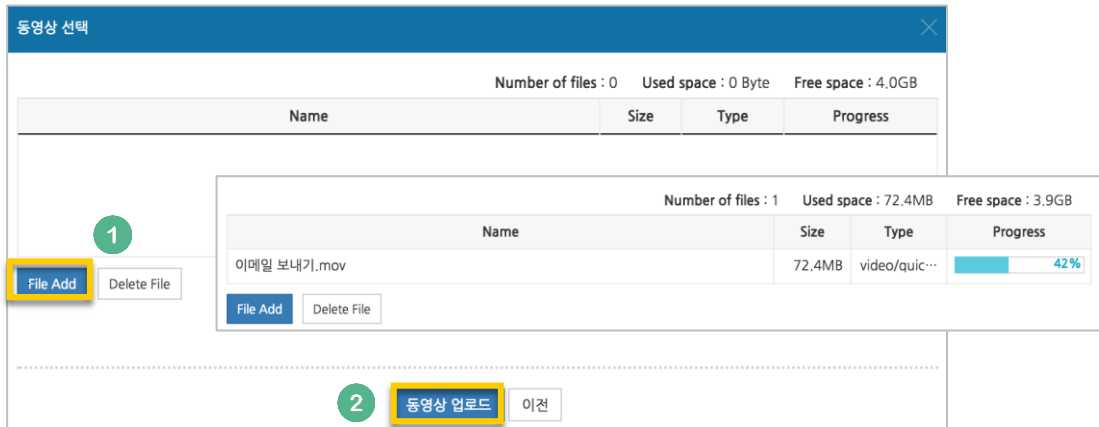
동영상 선택

Number of files : 0 Used space : 0 Byte Free space : 4.0GB

| Name | Size | Type | Progress |
|---|---|---|---|

1

File Add Delete File

Number of files : 1 Used space : 72.4MB Free space : 3.9GB

| Name | Size | Type | Progress |
|---|---|---|---|
| 이메일 보내기.mov | 72.4MB | video/quic··· | 42% |

File Add Delete File

2 동영상 업로드 이전